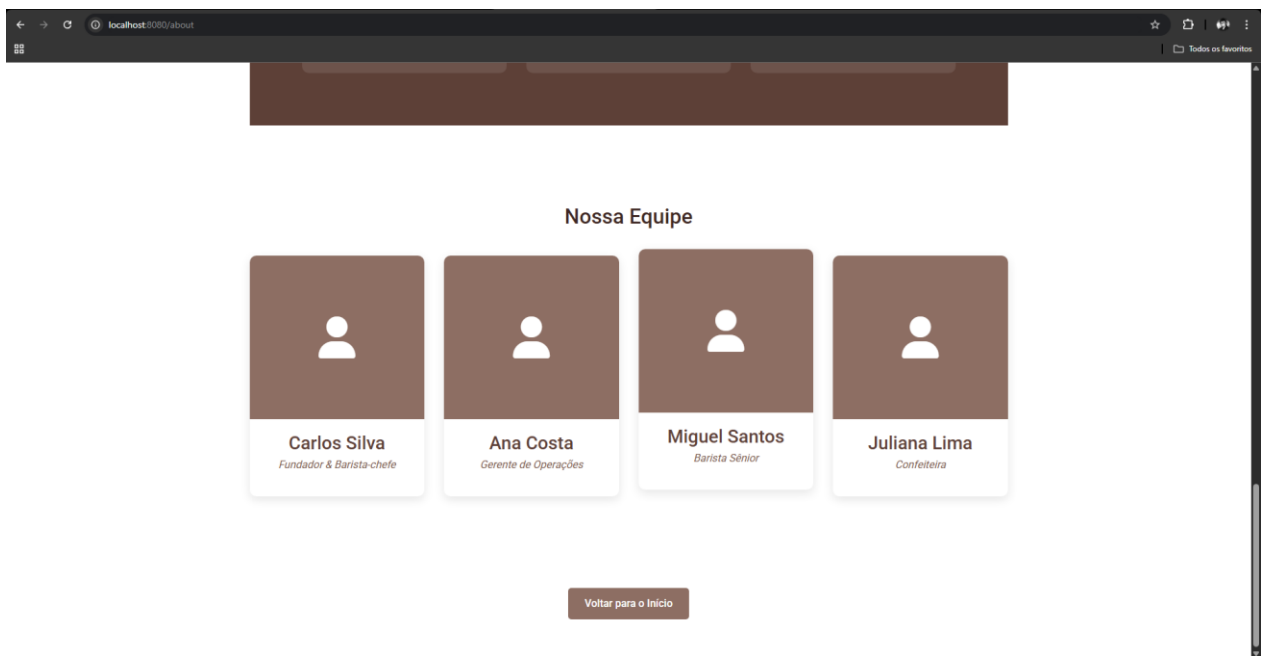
localhost:8080/about

Todos os favoritos

Nossa Equipe

Carlos Silva
Fundador & Barista-chefe

Ana Costa
Gerente de Operações

Miguel Santos
Barista Sênior

Juliana Lima
Confeiteira

Voltar para o Início